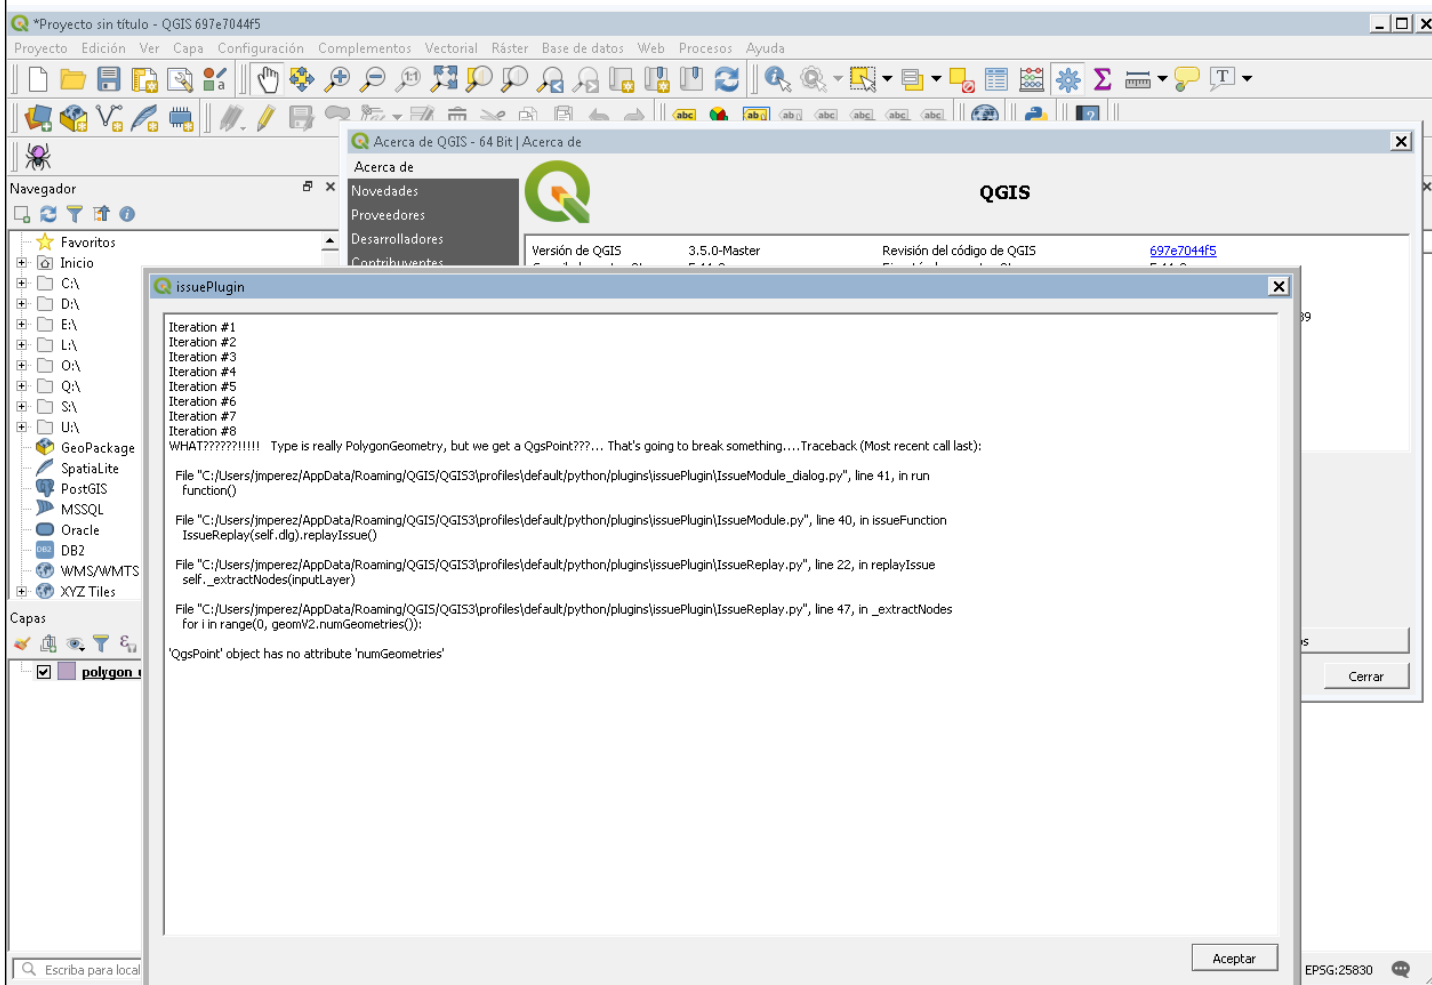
*Proyecto sin título - QGIS 697e7044f5

Proyecto Edición Ver Capa Configuración Complementos Vectorial Ráster Base de datos Web Procesos Ayuda

Navegador

Favoritos
Inicio
C:\
D:\
E:\
L:\
O:\
Q:\
S:\
U:\
GeoPackage
SpatiaLite
PostGIS
MSSQL
Oracle
DB2
WMS/WMTS
XYZ Tiles

Capas

polygon

Escriba para local

Acerca de QGIS - 64 Bit | Acerca de

Acerca de
Novedades
Proveedores
Desarrolladores
Contribuyentes

QGIS

Versión de QGIS 3.5.0-Master Revisión del código de QGIS 697e7044f5

Cerrar

issuePlugin

Iteration #1
Iteration #2
Iteration #3
Iteration #4
Iteration #5
Iteration #6
Iteration #7
Iteration #8
WHAT??????!!!!! Type is really PolygonGeometry, but we get a QgsPoint???... That's going to break something....Traceback (Most recent call last):

File "C:/Users/jmperez/AppData/Roaming/QGIS/QGIS3\profiles\default/python/plugins\issuePlugin\IssueModule_dialog.py", line 41, in run
function()

File "C:/Users/jmperez/AppData/Roaming/QGIS/QGIS3\profiles\default/python/plugins\issuePlugin\IssueModule.py", line 40, in issueFunction
IssueReplay(self.dlg).replayIssue()

File "C:/Users/jmperez/AppData/Roaming/QGIS/QGIS3\profiles\default/python/plugins\issuePlugin\IssueReplay.py", line 22, in replayIssue
self._extractNodes(inputLayer)

File "C:/Users/jmperez/AppData/Roaming/QGIS/QGIS3\profiles\default/python/plugins\issuePlugin\IssueReplay.py", line 47, in _extractNodes
for i in range(0, geomV2.numGeometries()):

'QgsPoint' object has no attribute 'numGeometries'

Aceptar

EPSG:25830